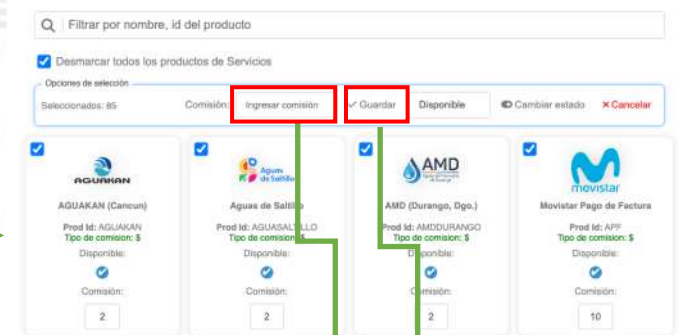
Filtrar por nombre, id del producto

Desmarcar todos los productos de Servicios

Opciones de selección

Seleccionados: 85

Comisión: Ingresar comisión

✓ Guardar

Disponible

Cambiar estado

× Cancelar

AGUAKAN

AGUAKAN (Cancun)

Prod Id: AGUAKAN

Tipo de comision: $

Disponible:

Comisión:

2

Aguas de Saltillo

Aguas de Saltillo

Prod Id: AGUASALTILLO

Tipo de comision: $

Disponible:

Comisión:

2

AMD

AMD (Durango, Dgo.)

Prod Id: AMDDURANGO

Tipo de comision: $

Disponible:

Comisión:

2

movistar

Movistar Pago de Factura

Prod Id: APF

Tipo de comision: $

Disponible:

Comisión:

10